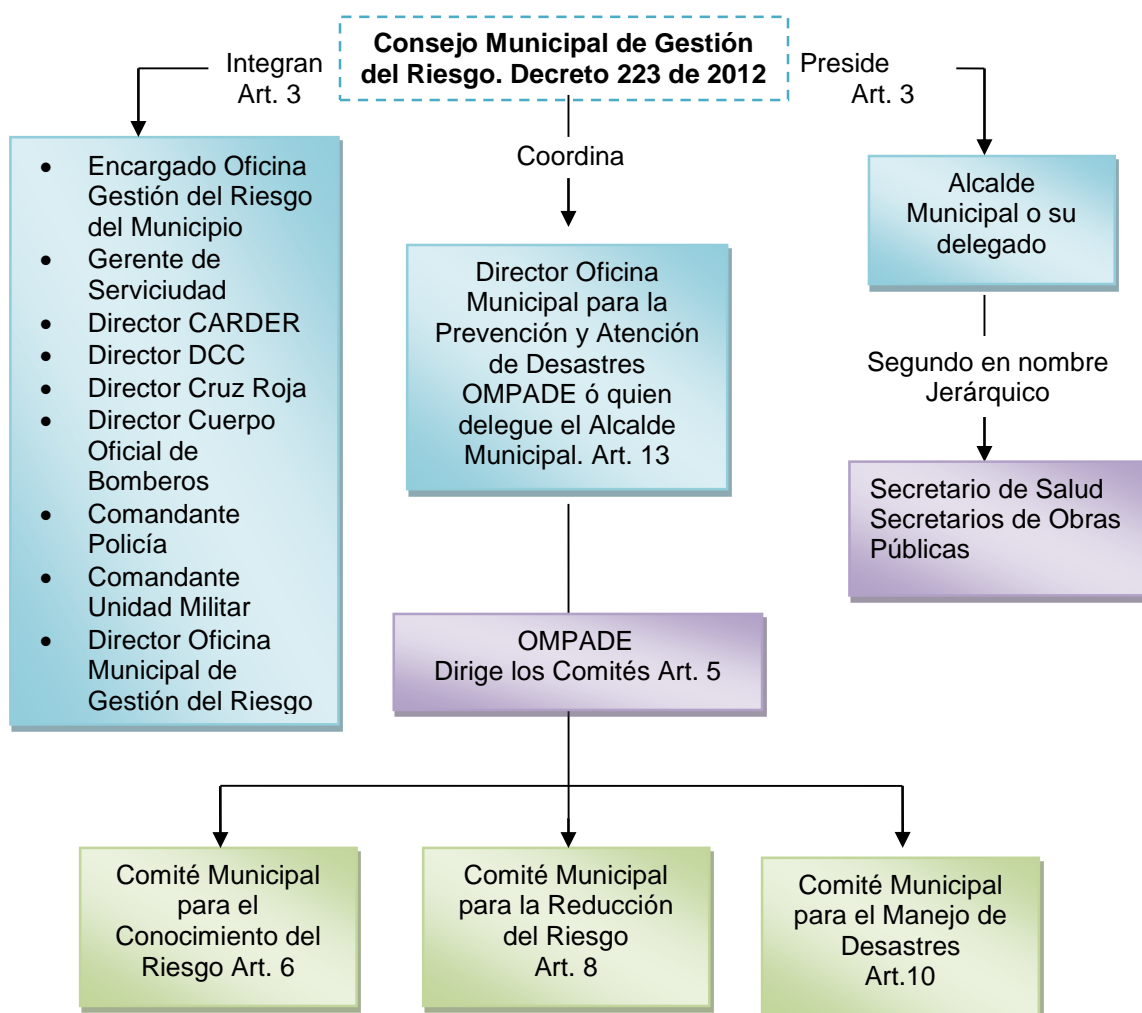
**Consejo Municipal de Gestión del Riesgo. Decreto 223 de 2012**

Integran Art. 3

- Encargado Oficina Gestión del Riesgo del Municipio
- Gerente de Serviciudad
- Director CARDER
- Director DCC
- Director Cruz Roja
- Director Cuerpo Oficial de Bomberos
- Comandante Policía
- Comandante Unidad Militar
- Director Oficina Municipal de Gestión del Riesgo

Coordina

Director Oficina Municipal para la Prevención y Atención de Desastres OMPADE ó quien delegue el Alcalde Municipal. Art. 13

OMPADE
Dirige los Comités Art. 5

Preside Art. 3

Alcalde Municipal o su delegado

Segundo en nombre Jerárquico

Secretario de Salud Secretarios de Obras Públicas

Comité Municipal para el Conocimiento del Riesgo Art. 6

Comité Municipal para la Reducción del Riesgo Art. 8

Comité Municipal para el Manejo de Desastres Art.10